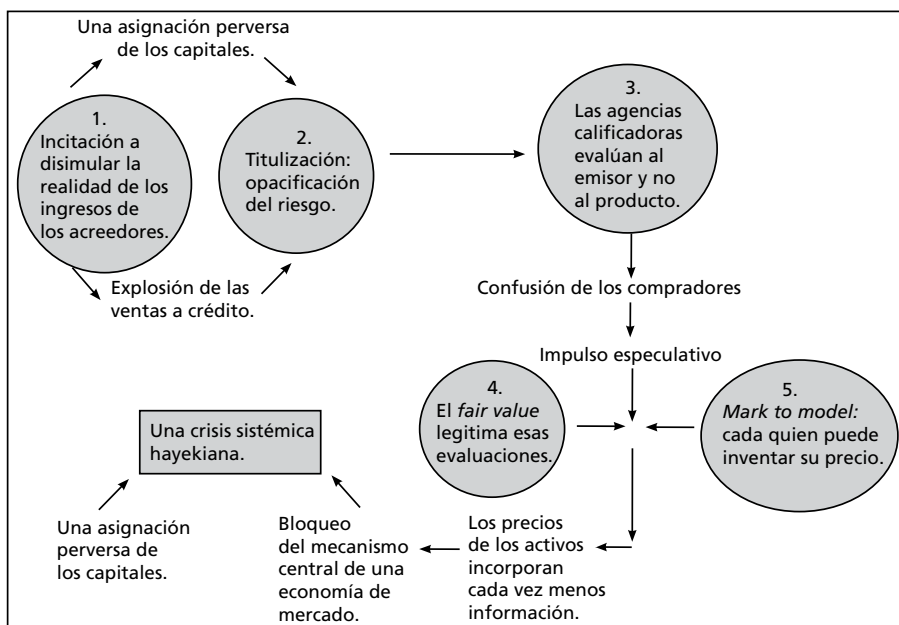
Una asignación perversa de los capitales.

1. Incitación a disimular la realidad de los ingresos de los acreedores.

2. Titulización: opacificación del riesgo.

3. Las agencias calificadoras evalúan al emisor y no al producto.

Explosión de las ventas a crédito.

Confusión de los compradores

Impulso especulativo

4. El *fair value* legitima esas evaluaciones.

5. *Mark to model:* cada quien puede inventar su precio.

Una crisis sistémica hayekiana.

Una asignación perversa de los capitales.

Bloqueo del mecanismo central de una economía de mercado.

Los precios de los activos incorporan cada vez menos información.